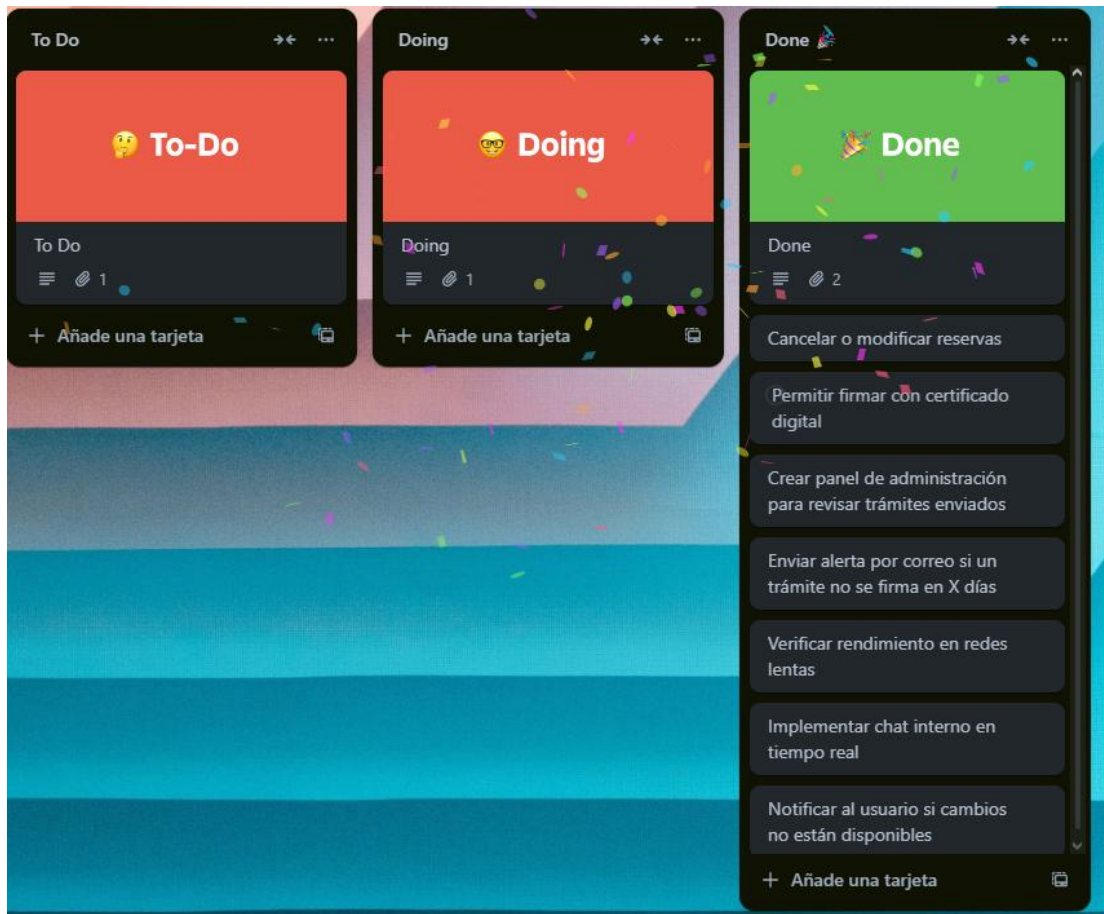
To Do ⋯

🤔 To-Do

To Do

1

+ Añade una tarjeta

Doing ⋯

🤓 Doing

Doing

1

+ Añade una tarjeta

Done 🎉 ⋯

🎉 Done

Done

2

Cancelar o modificar reservas

Permitir firmar con certificado digital

Crear panel de administración para revisar trámites enviados

Enviar alerta por correo si un trámite no se firma en X días

Verificar rendimiento en redes lentas

Implementar chat interno en tiempo real

Notificar al usuario si cambios no están disponibles

+ Añade una tarjeta